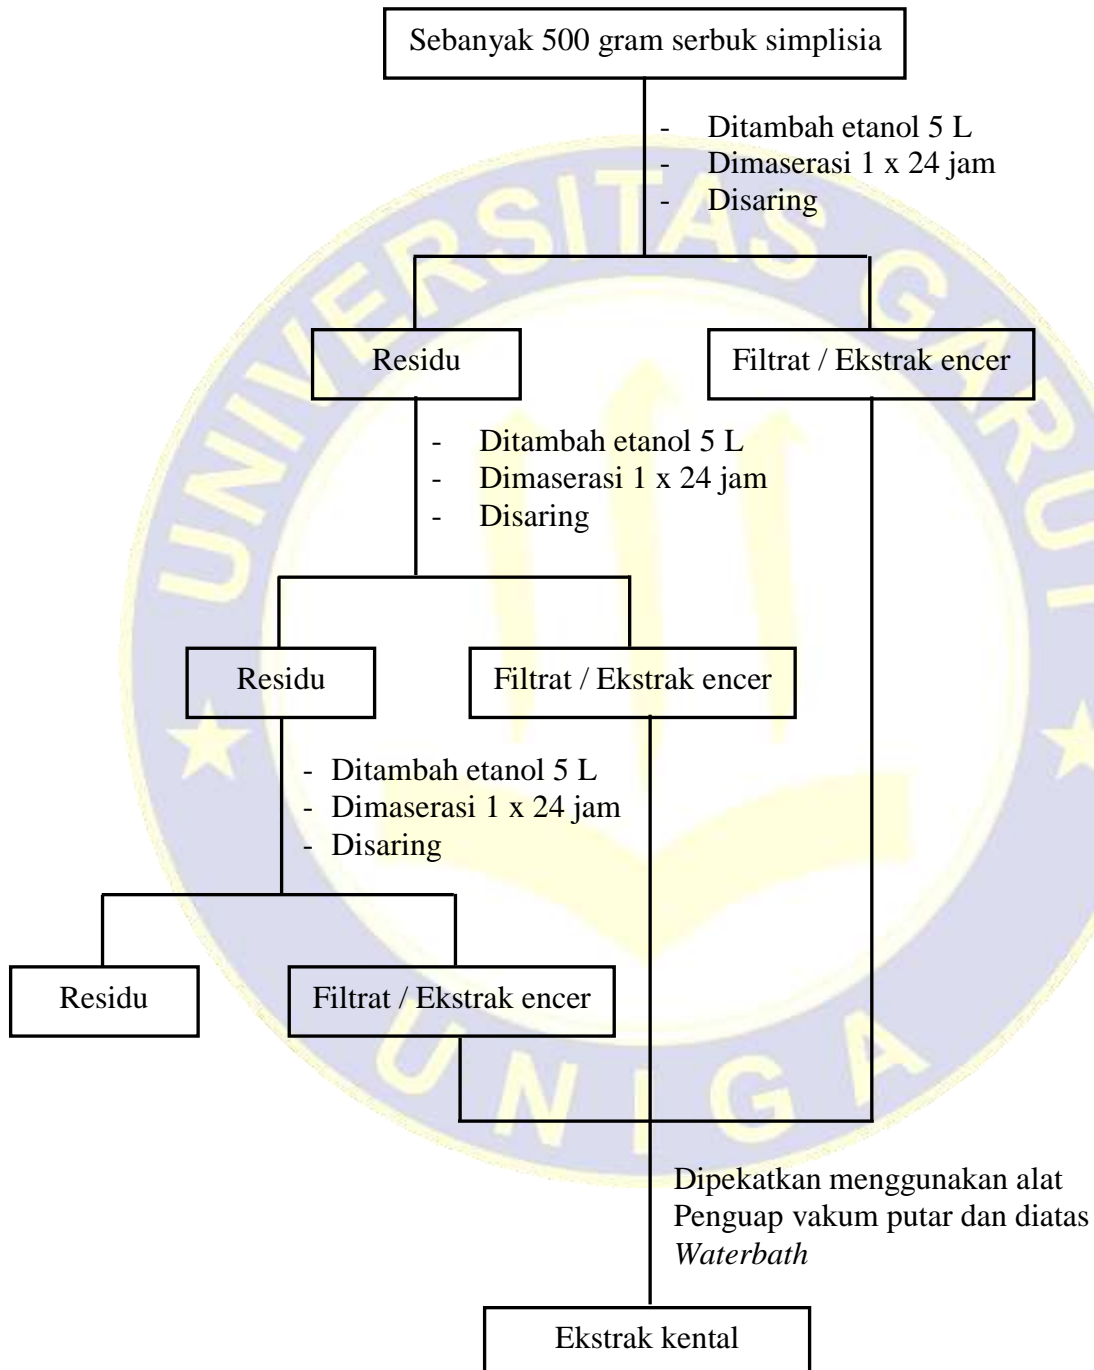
Sebanyak 500 gram serbuk simplisia

- Ditambah etanol 5 L
- Dimaserasi 1 x 24 jam
- Disaring

Residu

Filtrat / Ekstrak encer

- Ditambah etanol 5 L
- Dimaserasi 1 x 24 jam
- Disaring

Residu

Filtrat / Ekstrak encer

- Ditambah etanol 5 L
- Dimaserasi 1 x 24 jam
- Disaring

Residu

Filtrat / Ekstrak encer

Dipekatkan menggunakan alat Penguap vakum putar dan diatas *Waterbath*

Ekstrak kental

UNIVERSITAS GARUT
UNIGA